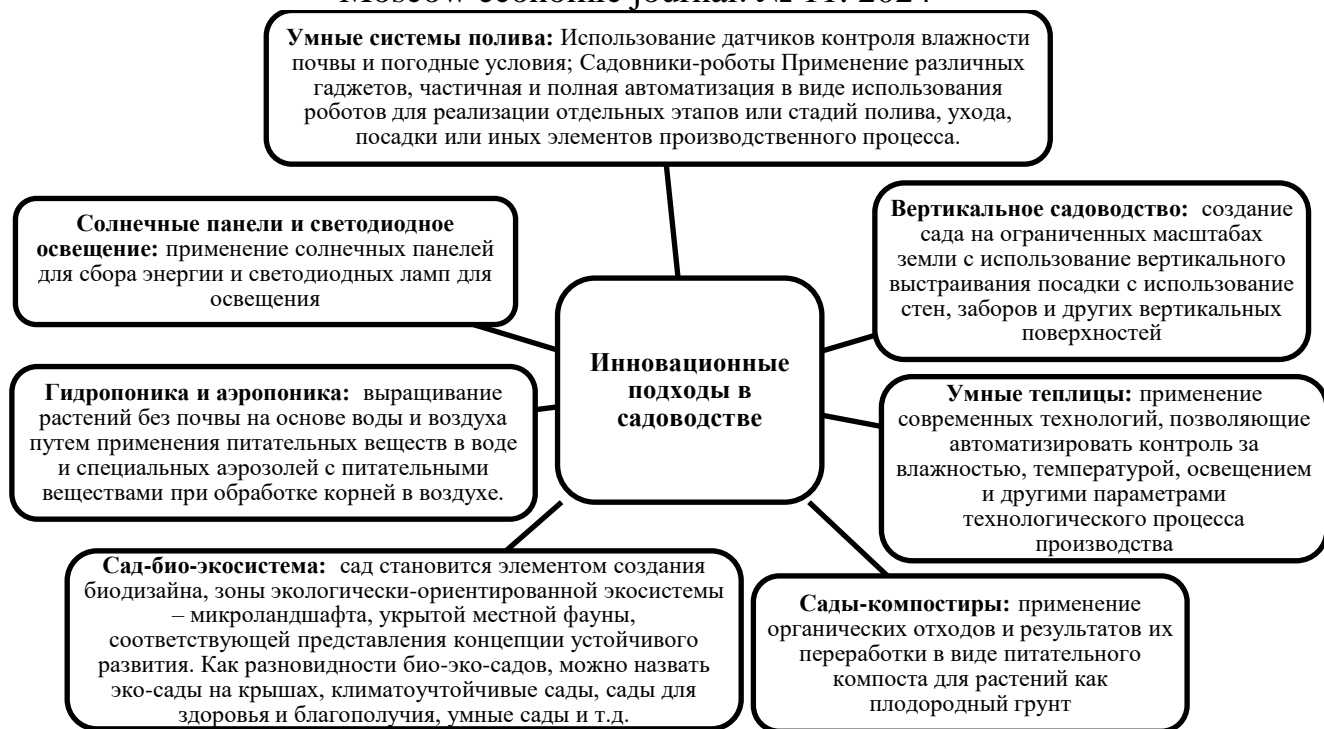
Moscow economic journal. № 11. 2024

**Умные системы полива:** Использование датчиков контроля влажности почвы и погодные условия; Садовники-роботы Применение различных гаджетов, частичная и полная автоматизация в виде использования роботов для реализации отдельных этапов или стадий полива, ухода, посадки или иных элементов производственного процесса.

**Солнечные панели и светодиодное освещение:** применение солнечных панелей для сбора энергии и светодиодных ламп для освещения

**Вертикальное садоводство:** создание сада на ограниченных масштабах земли с использование вертикального выстраивания посадки с использование стен, заборов и других вертикальных поверхностей

**Инновационные подходы в садоводстве**

**Гидропоника и аэропоника:** выращивание растений без почвы на основе воды и воздуха путем применения питательных веществ в воде и специальных аэрозолей с питательными веществами при обработке корней в воздухе.

**Умные теплицы:** применение современных технологий, позволяющие автоматизировать контроль за влажностью, температурой, освещением и другими параметрами технологического процесса производства

**Сад-био-экосистема:** сад становится элементом создания биодизайна, зоны экологически-ориентированной экосистемы – микроландшафта, укрытой местной фауны, соответствующей представления концепции устойчивого развития. Как разновидности био-эко-садов, можно назвать эко-сады на крышах, климатоучтойчивые сады, сады для здоровья и благополучия, умные сады и т.д.

**Сады-компостиры:** применение органических отходов и результатов их переработки в виде питательного компоста для растений как плодородный грунт